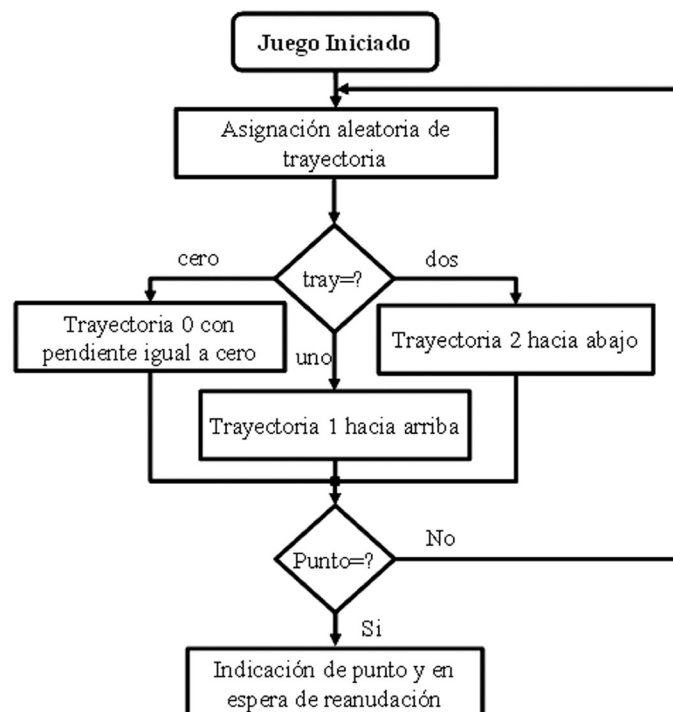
Juego Iniciado

Asignación aleatoria de trayectoria

tray=?

cero

dos

uno

Trayectoria 0 con pendiente igual a cero

Trayectoria 2 hacia abajo

Trayectoria 1 hacia arriba

Punto=?

No

Si

Indicación de punto y en espera de reanudación